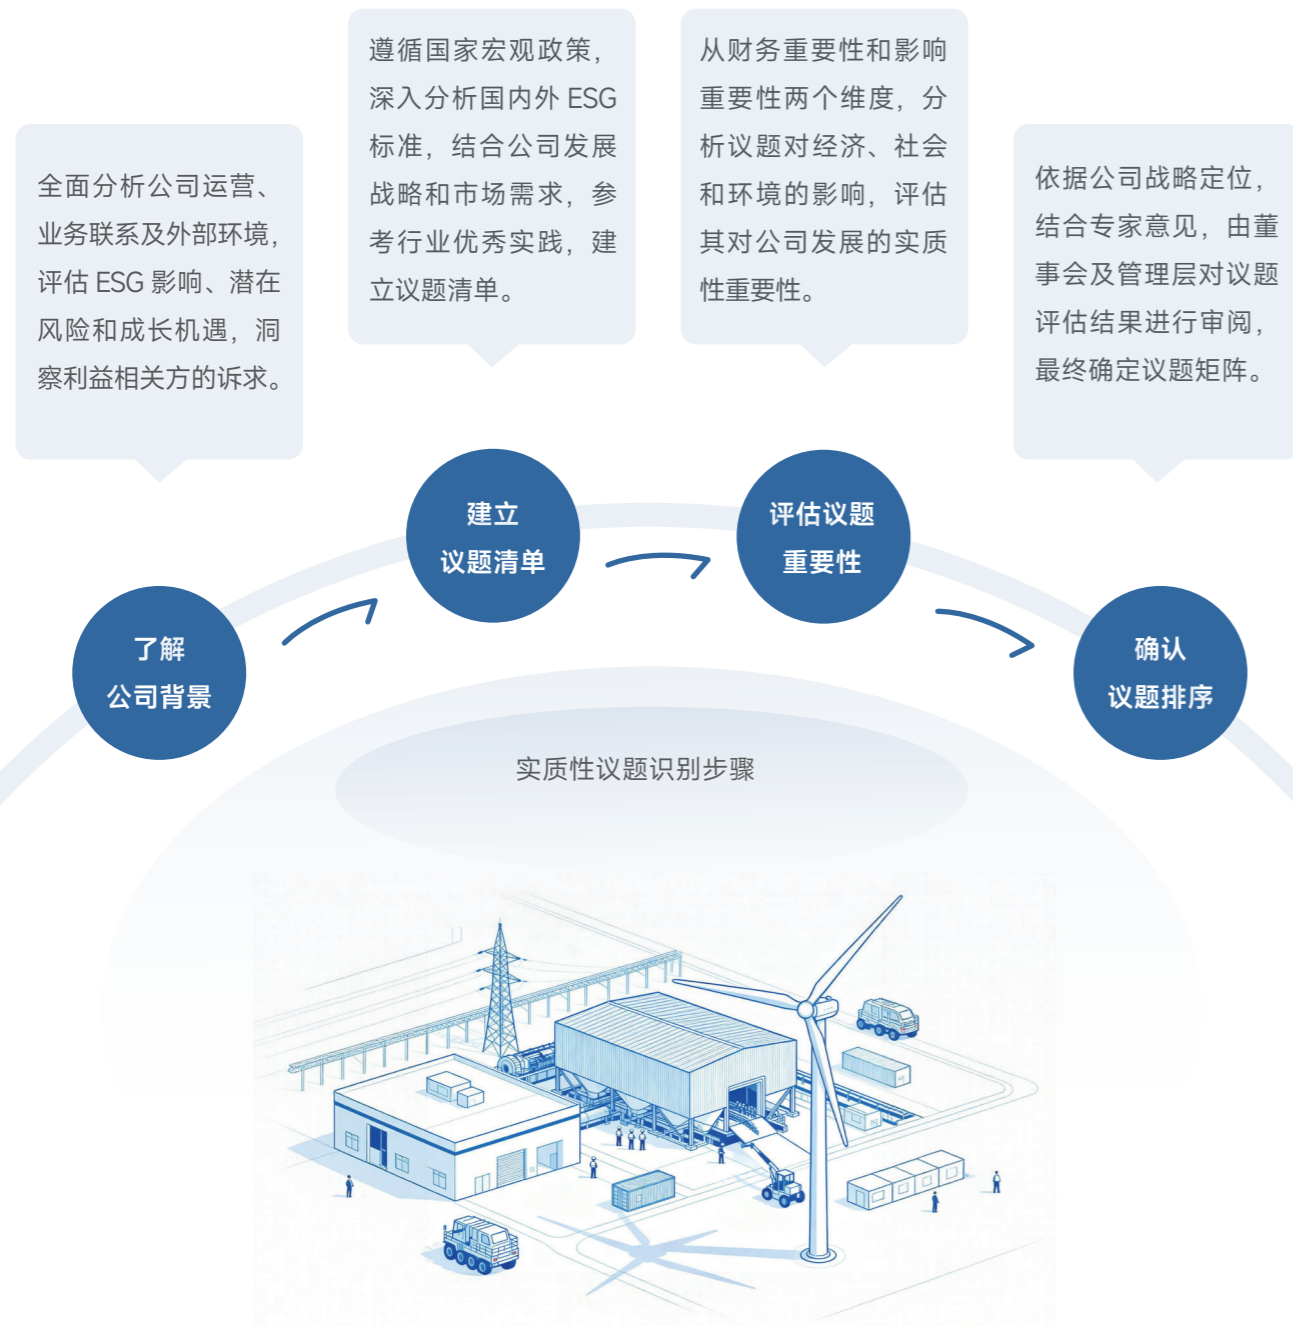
全面分析公司运营、业务联系及外部环境，评估 ESG 影响、潜在风险和成长机遇，洞察利益相关方的诉求。

遵循国家宏观政策，深入分析国内外 ESG 标准，结合公司发展战略和市场需求，参考行业优秀实践，建立议题清单。

从财务重要性和影响重要性两个维度，分析议题对经济、社会和环境的影响，评估其对公司发展的实质性重要性。

依据公司战略定位，结合专家意见，由董事会及管理层对议题评估结果进行审阅，最终确定议题矩阵。

了解
公司背景

建立
议题清单

评估议题
重要性

确认
议题排序

实质性议题识别步骤